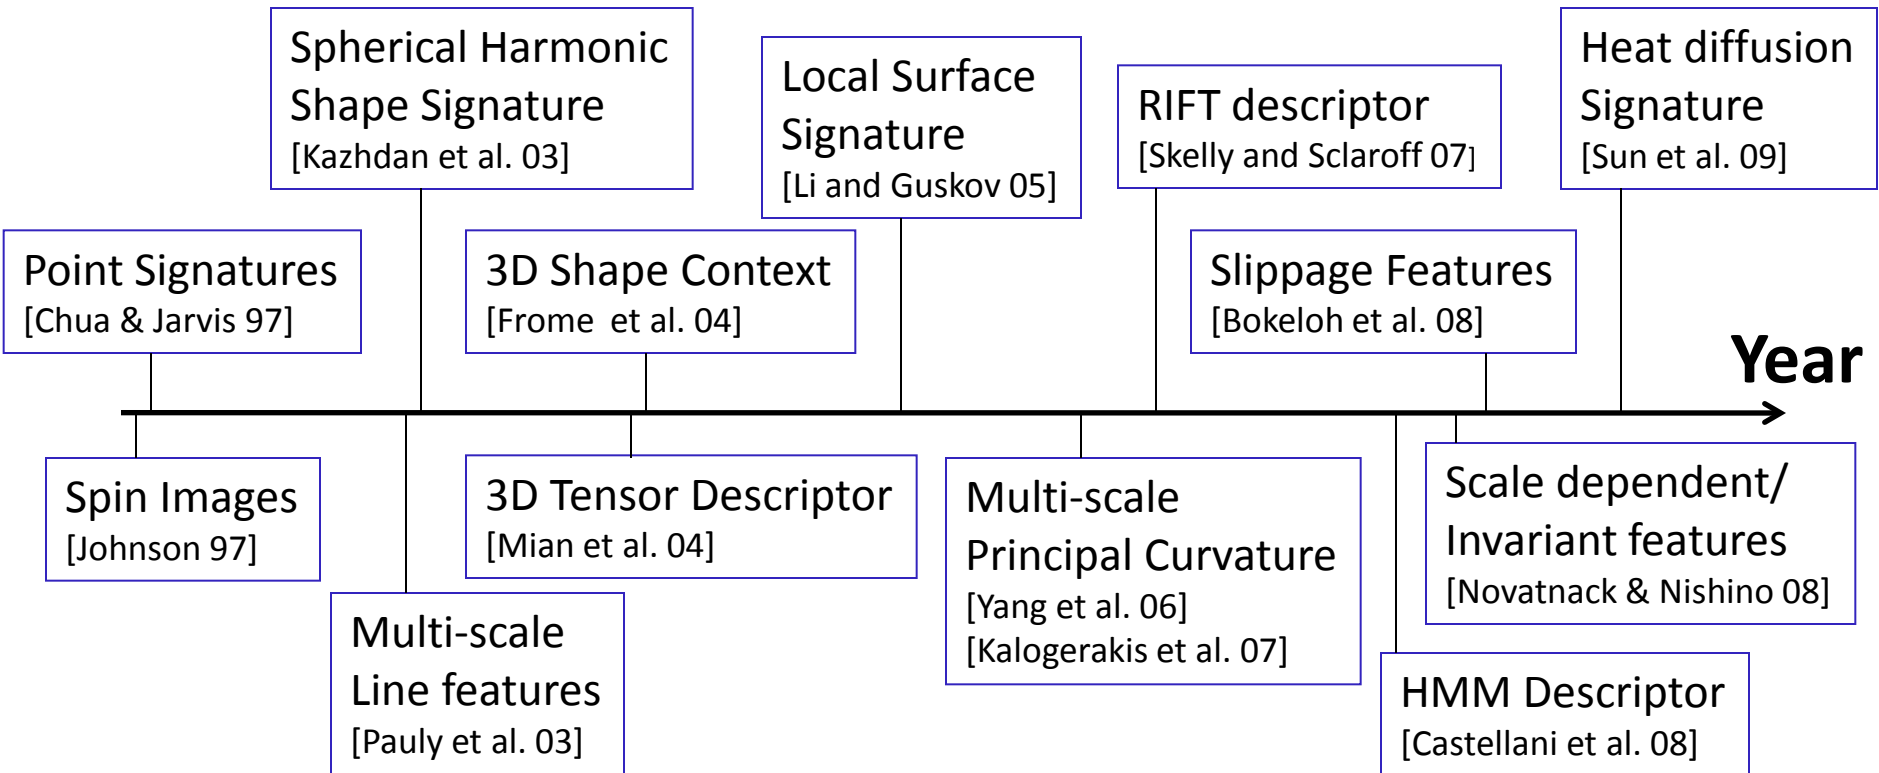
Spherical Harmonic Shape Signature
[Kazhdan et al. 03]

Local Surface Signature
[Li and Guskov 05]

RIFT descriptor
[Skelly and Sclaroff 07]

Heat diffusion Signature
[Sun et al. 09]

Point Signatures
[Chua & Jarvis 97]

3D Shape Context
[Frome et al. 04]

Slippage Features
[Bokeloh et al. 08]

Year

Spin Images
[Johnson 97]

3D Tensor Descriptor
[Mian et al. 04]

Multi-scale Principal Curvature
[Yang et al. 06]
[Kalogerakis et al. 07]

Scale dependent/ Invariant features
[Novatnack & Nishino 08]

Multi-scale Line features
[Pauly et al. 03]

HMM Descriptor
[Castellani et al. 08]